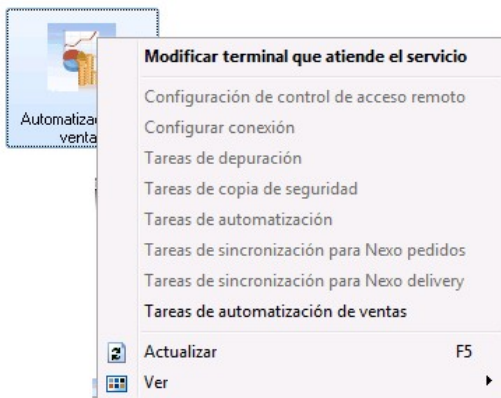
Automatizac
venta

Modificar terminal que atiende el servicio

Configuración de control de acceso remoto
Configurar conexión
Tareas de depuración
Tareas de copia de seguridad
Tareas de automatización
Tareas de sincronización para Nexo pedidos
Tareas de sincronización para Nexo delivery
Tareas de automatización de ventas

Actualizar F5
Ver